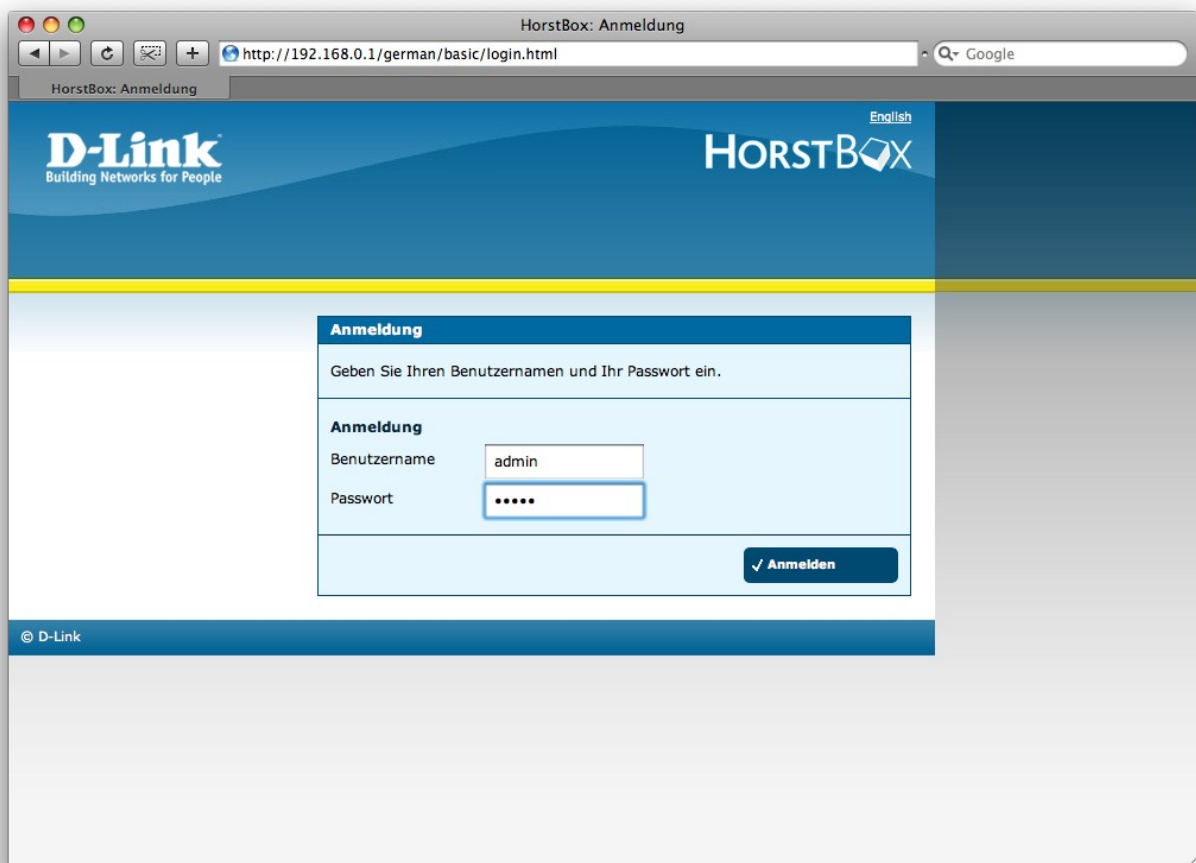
HorstBox: Anmeldung

http://192.168.0.1/german/basic/login.html

Google

HorstBox: Anmeldung

English

D-Link
Building Networks for People

HORSTBOX

Anmeldung

Geben Sie Ihren Benutzernamen und Ihr Passwort ein.

Anmeldung

Benutzername admin

Passwort •••••

✓ Anmelden

© D-Link